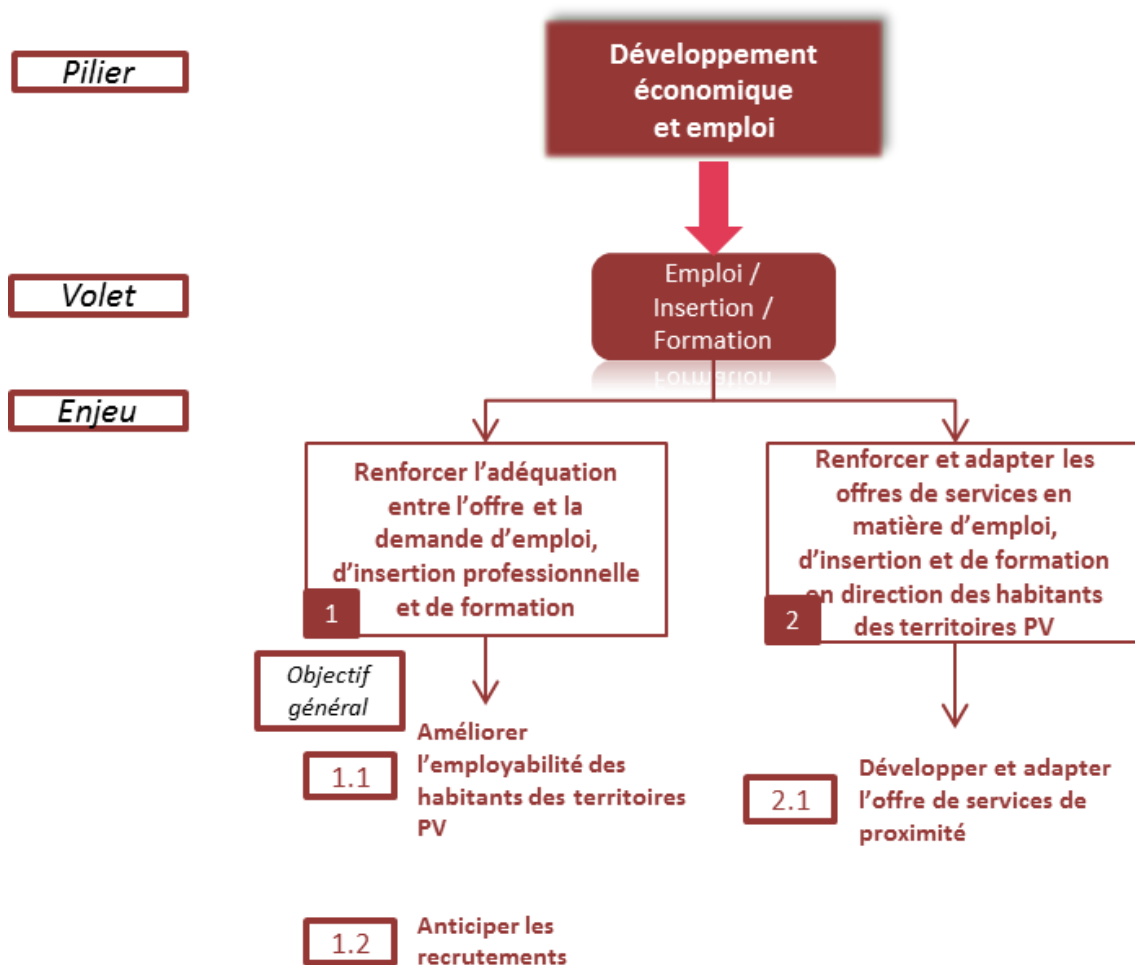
Pilier

Développement économique et emploi

Volet

Emploi / Insertion / Formation

Enjeu

Renforcer l'adéquation entre l'offre et la demande d'emploi, d'insertion professionnelle et de formation

1

Renforcer et adapter les offres de services en matière d'emploi, d'insertion et de formation en direction des habitants des territoires PV

2

Objectif général

1.1

Améliorer l'employabilité des habitants des territoires PV

2.1

Développer et adapter l'offre de services de proximité

1.2

Anticiper les recrutements